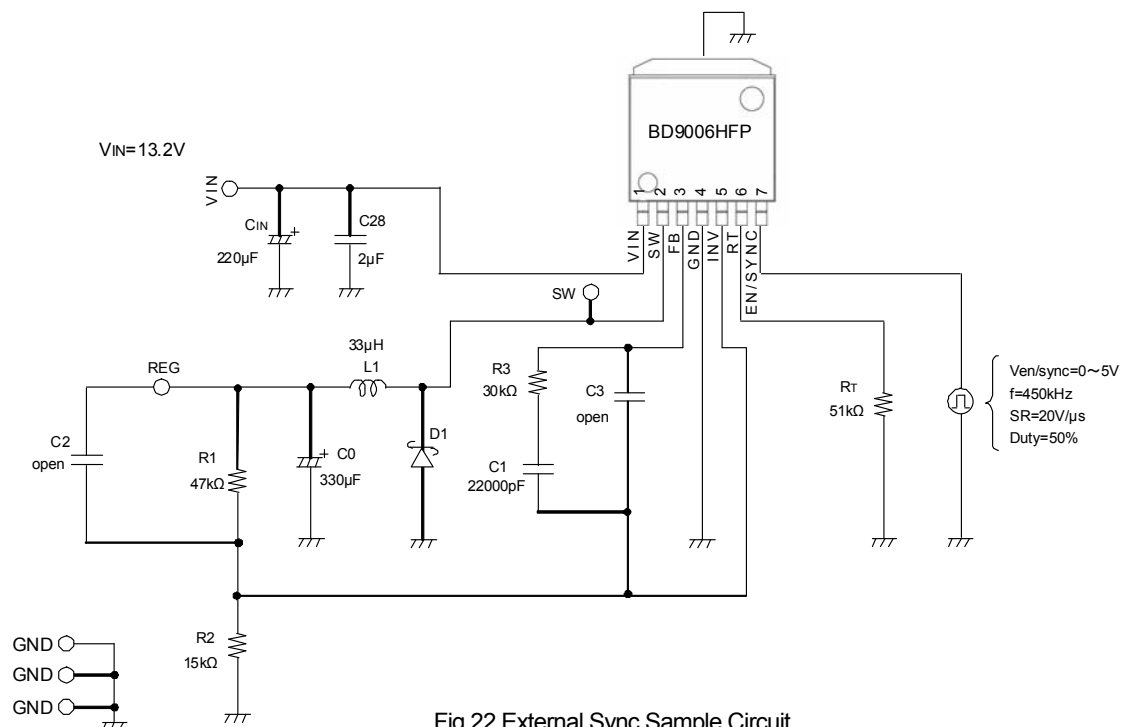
BD9006HFP

VIN=13.2V

VIN

CIN
220µF

C28
2µF

1 2 3 4 5 6 7

VIN SW FB GND INV RT EN/SYNC

SW

33µH
L1

REG

R3
30kΩ

C3
open

C2
open

R1
47kΩ

C0
330µF

D1

C1
22000pF

RT
51kΩ

Ven/sync=0～5V
f=450kHz
SR=20V/µs
Duty=50%

R2
15kΩ

GND
GND
GND

Fig.22 External Sync Sample Circuit